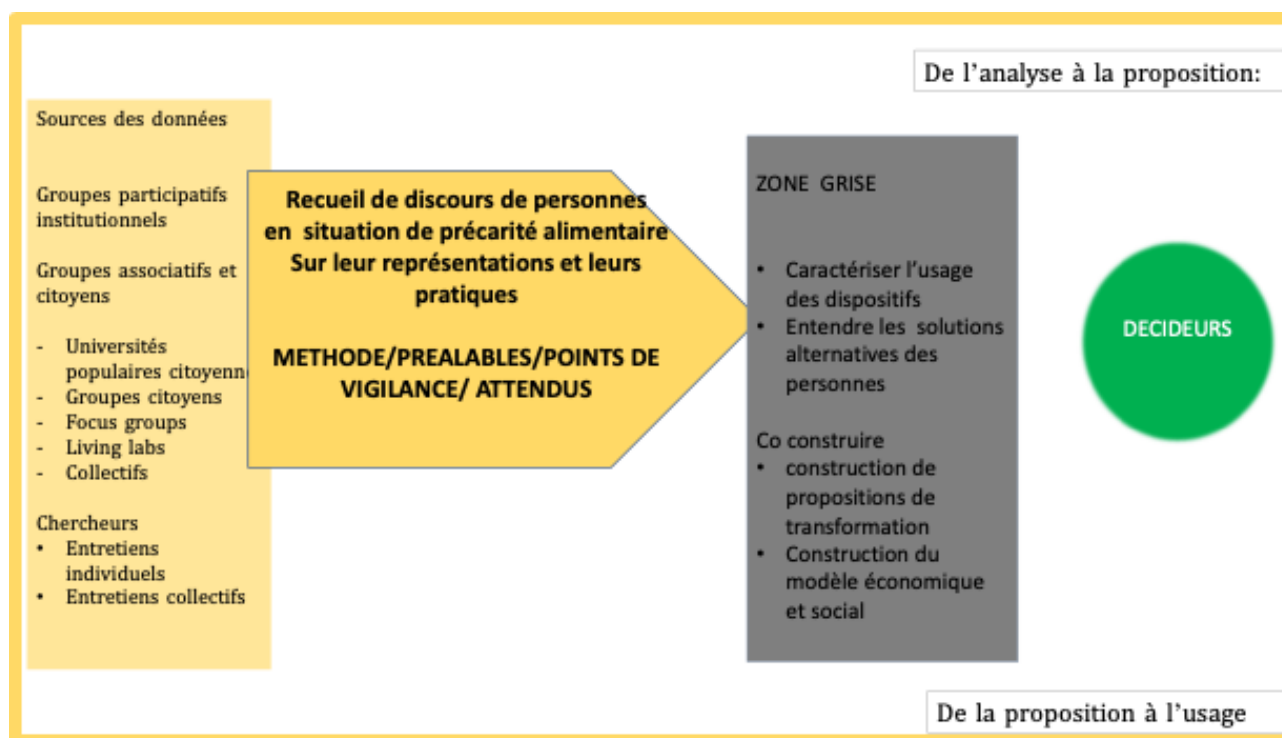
De l’analyse à la proposition:

Sources des données

Groupes participatifs institutionnels

Groupes associatifs et citoyens

- Universités populaires citoyenn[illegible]
- Groupes citoyens
- Focus groups
- Living labs
- Collectifs

Chercheurs
• Entretiens individuels
• Entretiens collectifs

Recueil de discours de personnes en situation de précarité alimentaire Sur leur représentations et leurs pratiques

METHODE/PREALABLES/POINTS DE VIGILANCE/ ATTENDUS

ZONE GRISE

• Caractériser l’usage des dispositifs
• Entendre les solutions alternatives des personnes

Co construire
• construction de propositions de transformation
• Construction du modèle économique et social

DECIDEURS

De la proposition à l’usage